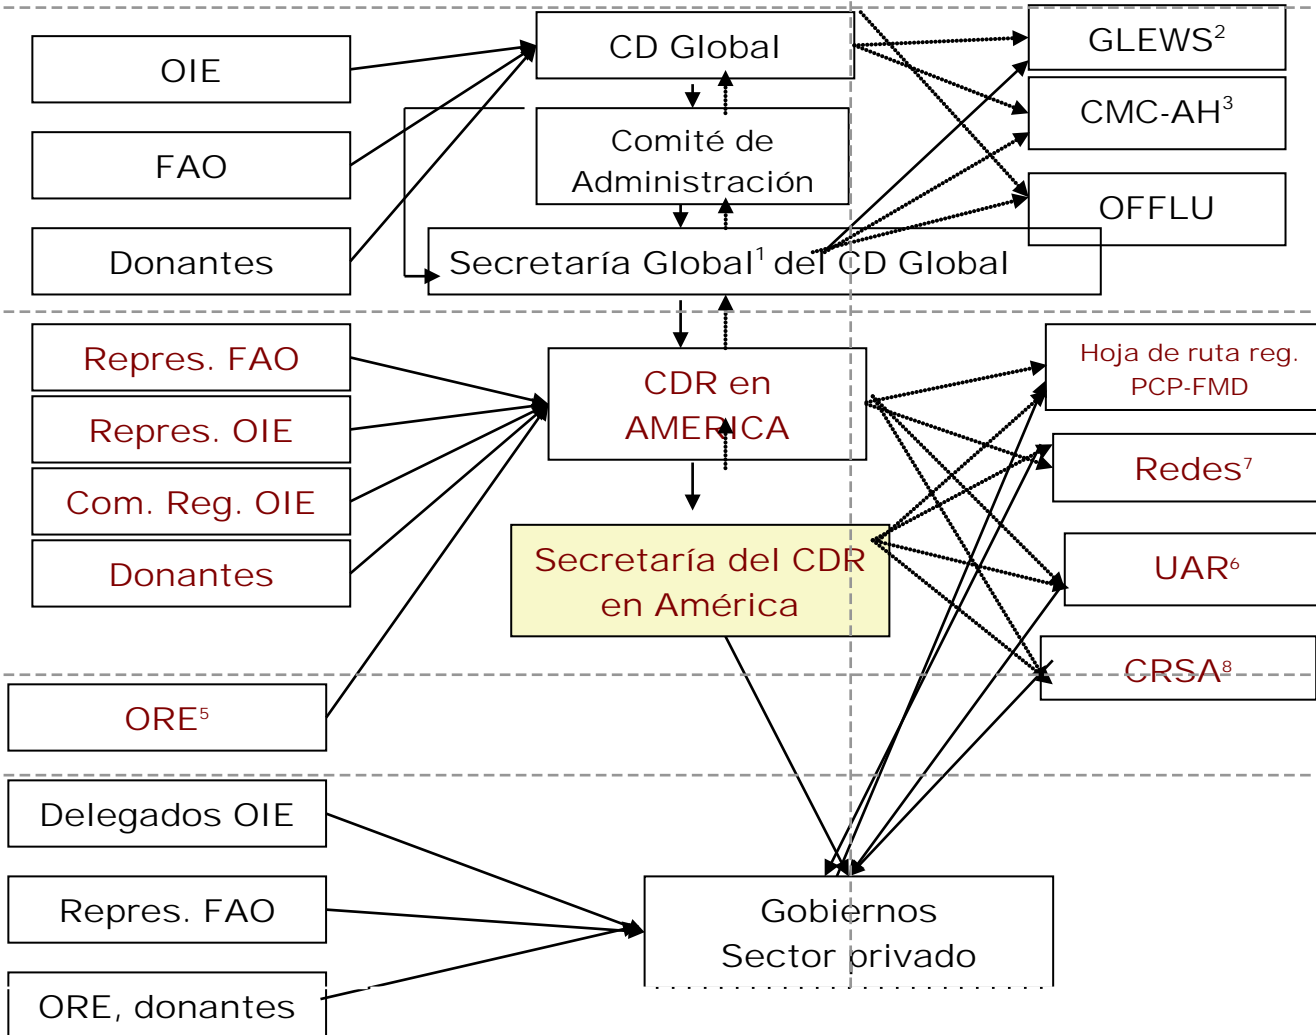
OIE

FAO

Donantes

CD Global

Comité de Administración

Secretaría Global$^1$ del CD Global

GLEWS$^2$

CMC-AH$^3$

OFFLU

Repres. FAO

Repres. OIE

Com. Reg. OIE

Donantes

CDR en AMERICA

Secretaría del CDR en América

Hoja de ruta reg. PCP-FMD

Redes$^7$

UAR$^6$

CRSA$^8$

ORE$^5$

Delegados OIE

Repres. FAO

ORE, donantes

Gobiernos Sector privado